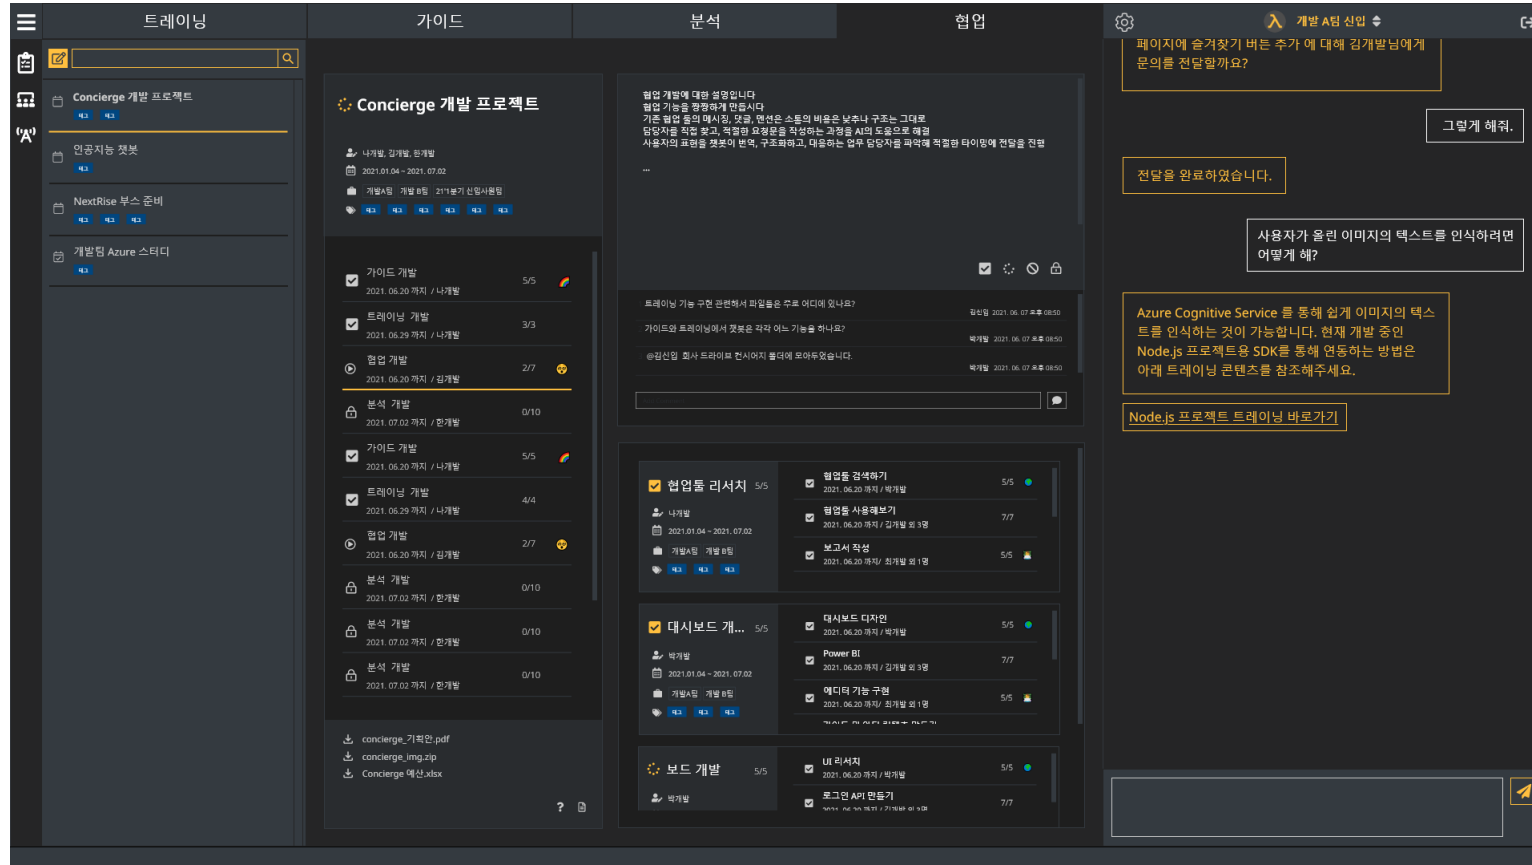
트레이닝 가이드 분석 협업

개발 A팀 신입

Concierge 개발 프로젝트
태그 태그

인공지능 챗봇
태그

NextRise 부스 준비
태그 태그 태그

개발팀 Azure 스터디
태그

Concierge 개발 프로젝트

나개발, 김개발, 한개발
2021.01.04 ~ 2021.07.02
개발A팀 개발 B팀 21'1분기 신입사원팀
태그 태그 태그 태그 태그 태그

가이드 개발 5/5
2021. 06.20 까지 / 나개발

트레이닝 개발 3/3
2021. 06.29 까지 / 나개발

협업 개발 2/7
2021. 06.20 까지 / 김개발

분석 개발 0/10
2021. 07.02 까지 / 한개발

가이드 개발 5/5
2021. 06.20 까지 / 나개발

트레이닝 개발 4/4
2021. 06.29 까지 / 나개발

협업 개발 2/7
2021. 06.20 까지 / 김개발

분석 개발 0/10
2021. 07.02 까지 / 한개발

분석 개발 0/10
2021. 07.02 까지 / 한개발

분석 개발 0/10
2021. 07.02 까지 / 한개발

concierge_기획안.pdf
concierge_img.zip
Concierge 예산.xlsx

협업 개발에 대한 설명입니다
협업 기능을 짱짱하게 만듭시다
기존 협업 툴의 메시징, 댓글, 멘션은 소통의 비용은 낮추나 구조는 그대로
담당자를 직접 찾고, 적절한 요청문을 작성하는 과정을 AI의 도움으로 해결
사용자의 표현을 챗봇이 번역, 구조화하고, 대응하는 업무 담당자를 파악해 적절한 타이밍에 전달을 진행
...

트레이닝 기능 구현 관련해서 파일들은 주로 어디에 있나요? 김신입 2021. 06. 07 오후 08:50
가이드와 트레이닝에서 챗봇은 각각 어느 기능을 하나요? 박개발 2021. 06. 07 오후 08:50
@김신입 회사 드라이브 컨시어지 폴더에 모아두었습니다. 박개발 2021. 06. 07 오후 08:50

협업툴 리서치 5/5
나개발
2021.01.04 ~ 2021.07.02
개발A팀 개발 B팀
태그 태그 태그

협업툴 검색하기 5/5
2021. 06.20 까지 / 박개발
협업툴 사용해보기 7/7
2021. 06.20 까지 / 김개발 외 3명
보고서 작성 5/5
2021. 06.20 까지 / 최개발 외 1명

대시보드 개... 5/5
박개발
2021.01.04 ~ 2021.07.02
개발A팀 개발 B팀
태그 태그 태그

대시보드 디자인 5/5
2021. 06.20 까지 / 박개발
Power BI 7/7
2021. 06.20 까지 / 김개발 외 3명
에디터 기능 구현 5/5
2021. 06.20 까지 / 최개발 외 1명

보드 개발 5/5
박개발

UI 리서치 5/5
2021. 06.20 까지 / 박개발
로그인 API 만들기 7/7

페이지에 즐겨찾기 버튼 추가 에 대해 김개발님에게 문의를 전달할까요?

그렇게 해줘.

전달을 완료하였습니다.

사용자가 올린 이미지의 텍스트를 인식하려면 어떻게 해?

Azure Cognitive Service 를 통해 쉽게 이미지의 텍스트를 인식하는 것이 가능합니다. 현재 개발 중인 Node.js 프로젝트용 SDK를 통해 연동하는 방법은 아래 트레이닝 콘텐츠를 참조해주세요.

Node.js 프로젝트 트레이닝 바로가기